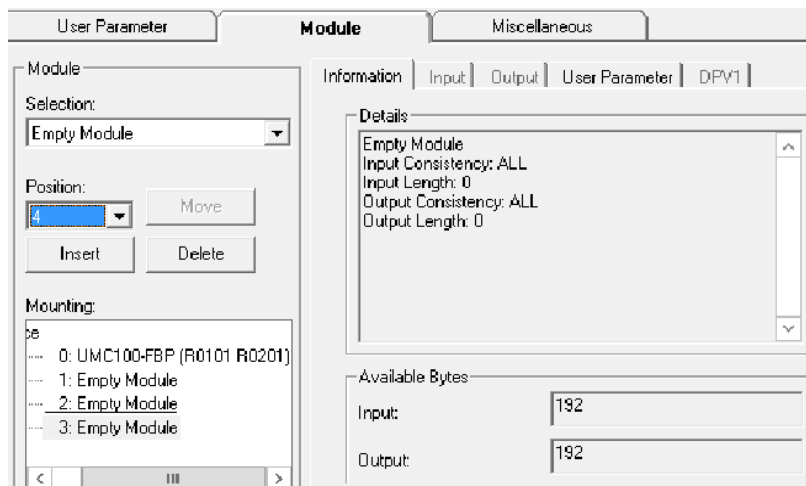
User Parameter | Module | Miscellaneous

Module

Selection:

Empty Module

Position:

4

Move

Insert

Delete

Mounting:

:e

0: UMC100-FBP (R0101 R0201)

1: Empty Module

2: Empty Module

3: Empty Module

Information | Input | Output | User Parameter | DPV1

Details

Empty Module
Input Consistency: ALL
Input Length: 0
Output Consistency: ALL
Output Length: 0

Available Bytes

Input: 192

Output: 192